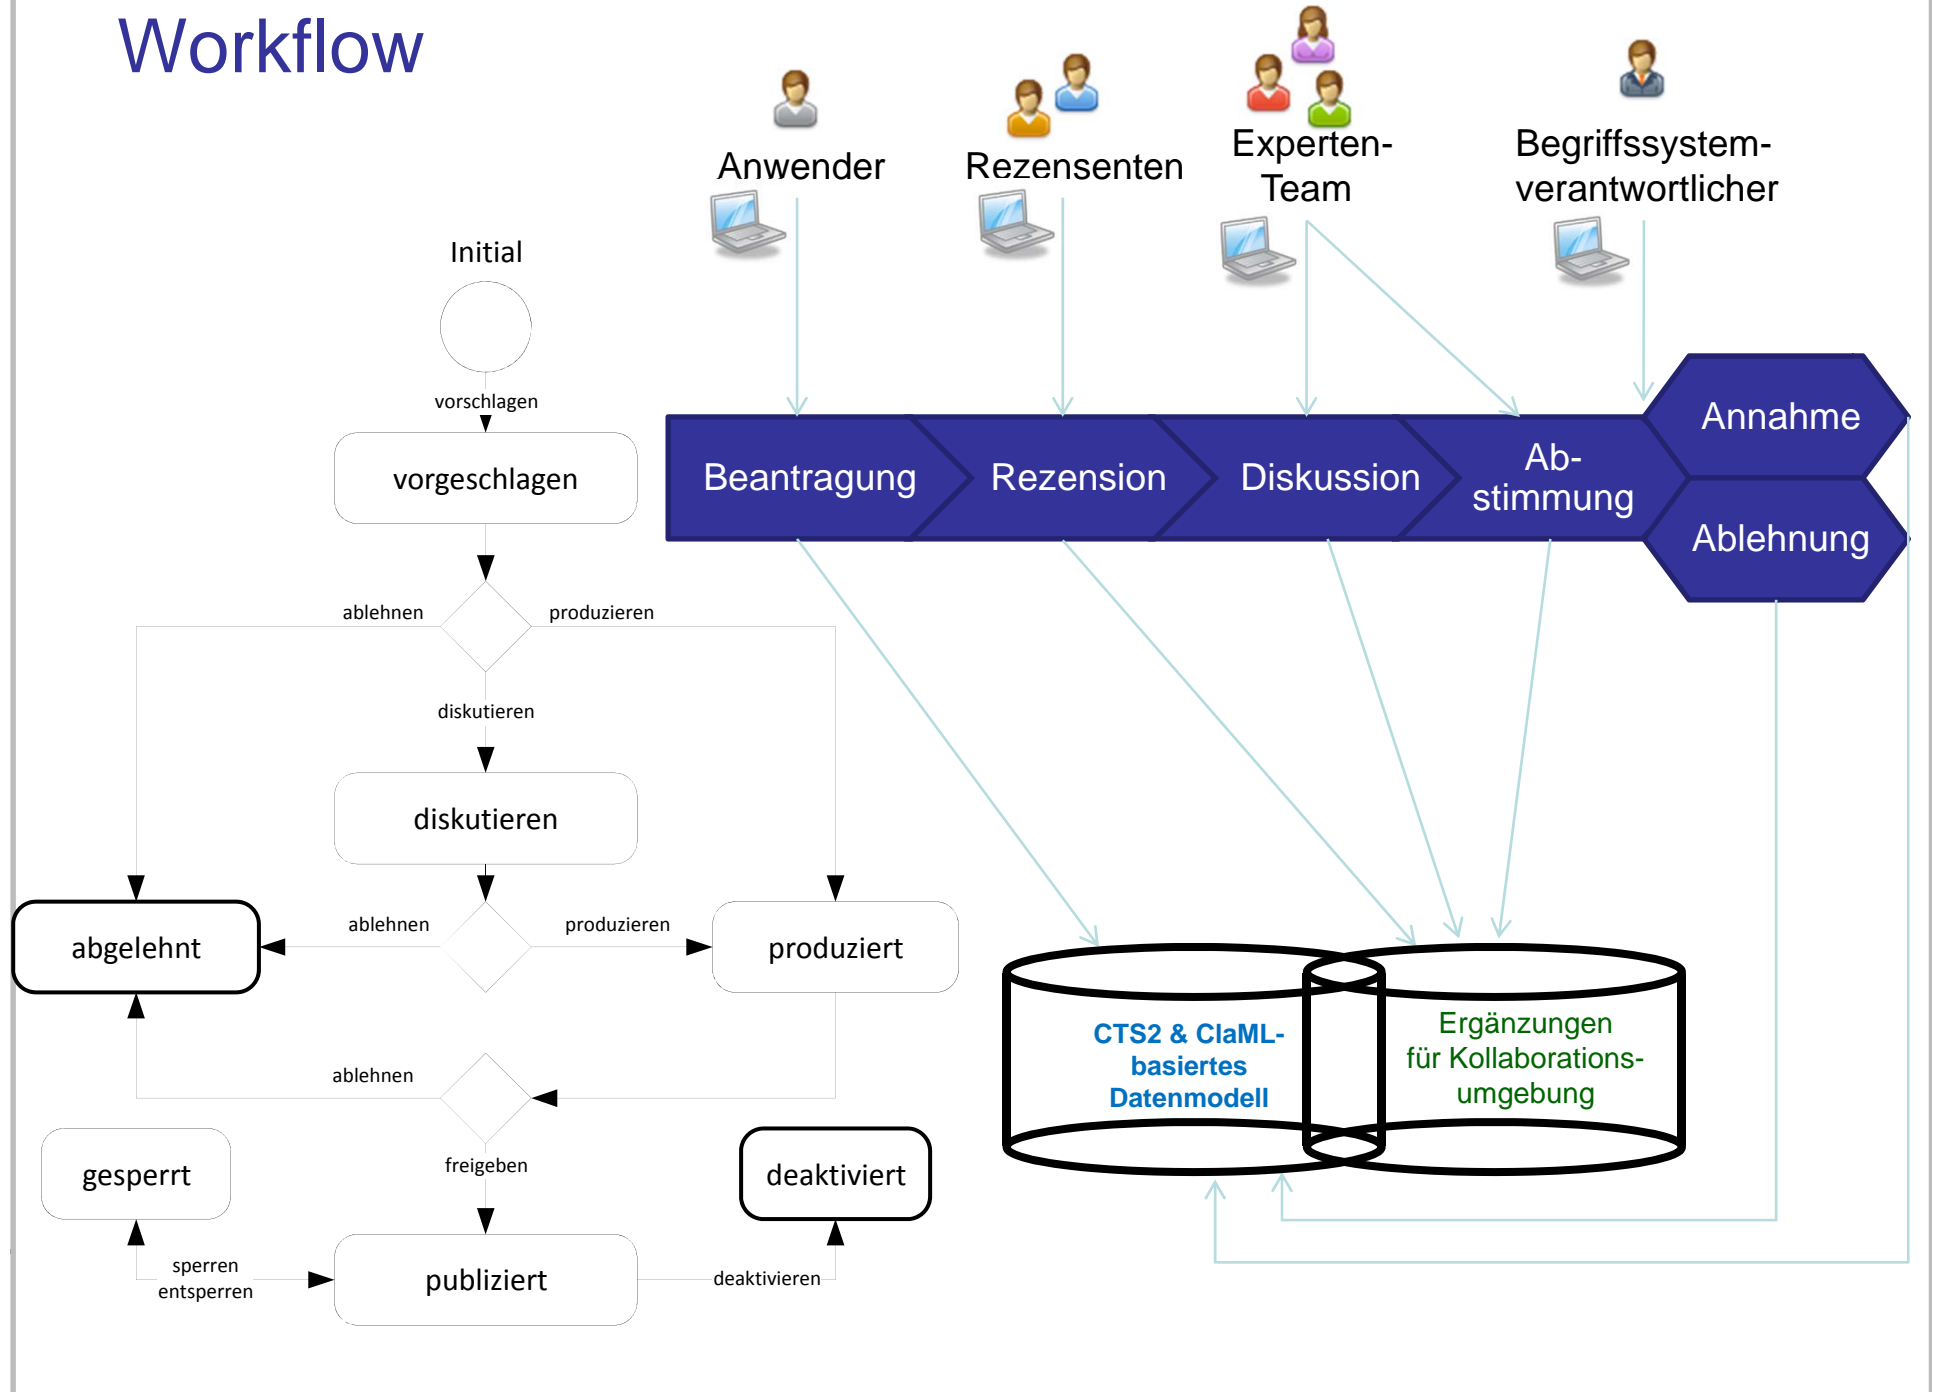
Workflow

Anwender

Rezensenten

Experten-Team

Begriffssystem-verantwortlicher

Initial

vorschlagen

vorgeschlagen

Beantragung

Rezension

Diskussion

Ab-stimmung

Annahme

Ablehnung

ablehnen

produzieren

diskutieren

diskutieren

ablehnen

produzieren

abgelehnt

produziert

CTS2 & ClaML-basiertes Datenmodell

Ergänzungen für Kollaborations-umgebung

ablehnen

freigeben

gesperrt

deaktiviert

sperren

entsperren

publiziert

deaktivieren